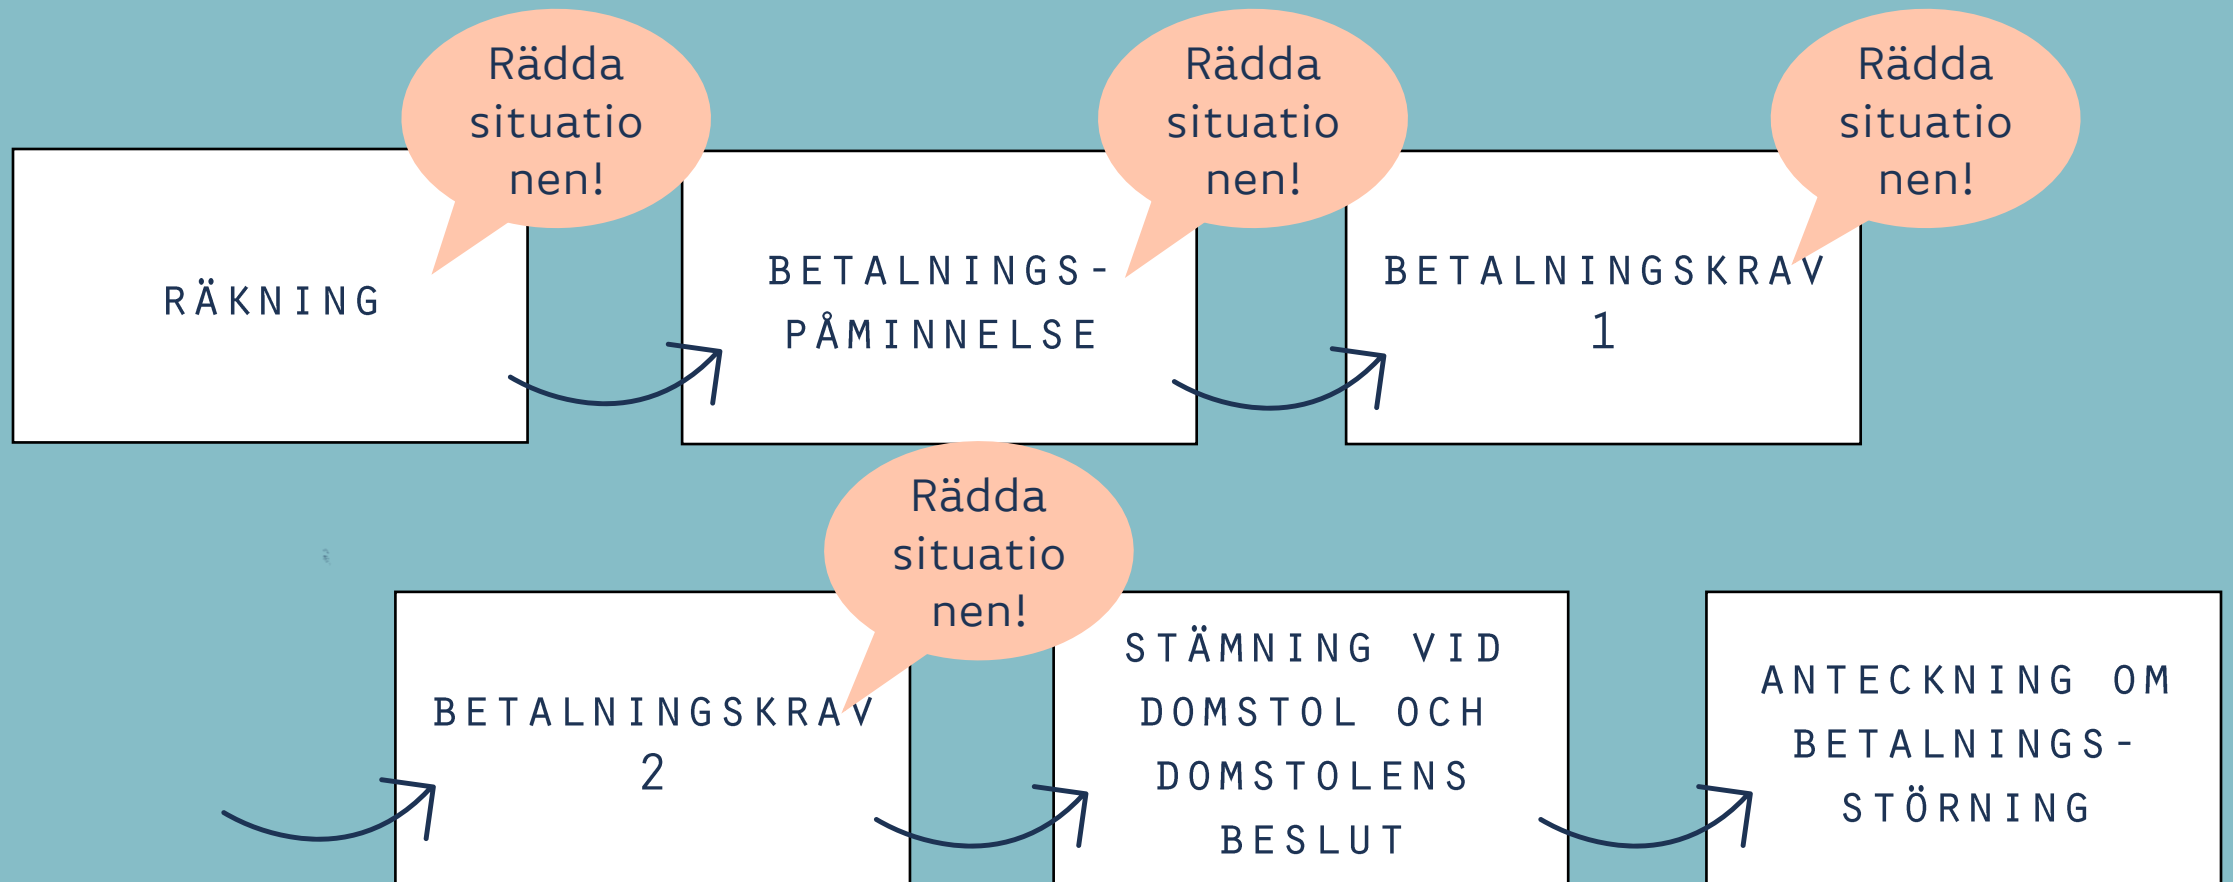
Rädda situationen!

RÄKNING

Rädda situationen!

BETALNINGS-PÅMINNELSE

Rädda situationen!

BETALNINGSKRAV 1

Rädda situationen!

BETALNINGSKRAV 2

STÄMNING VID DOMSTOL OCH DOMSTOLENS BESLUT

ANTECKNING OM BETALNINGS-STÖRNING